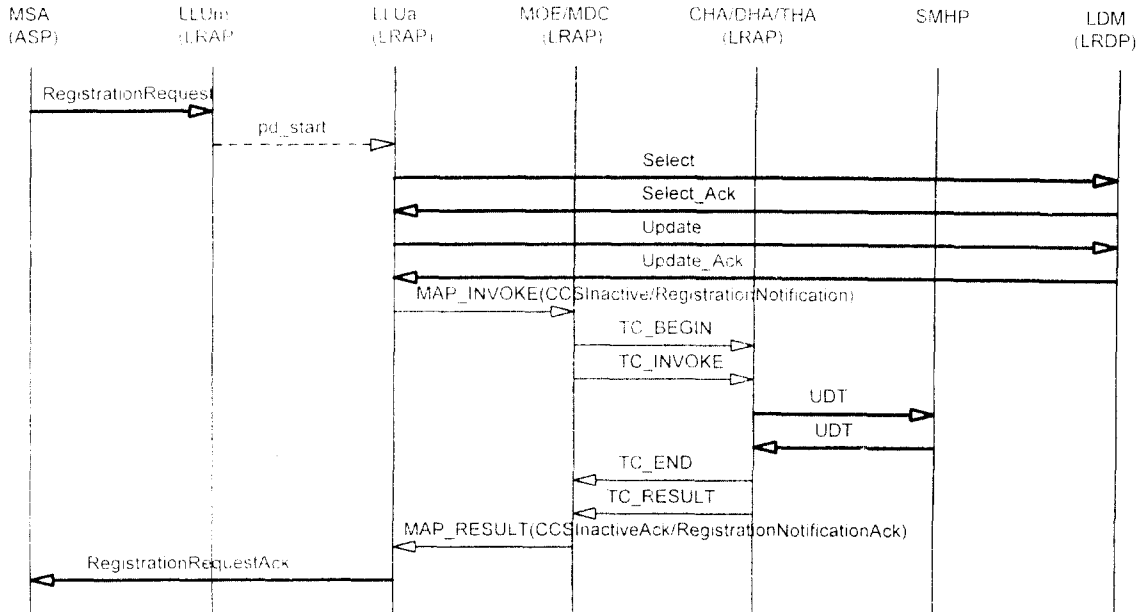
MSA (ASP)

LLUm (LRAP)

LLUa (LRAP)

MOE/MDC (LRAP)

CHA/DHA/THA (LRAP)

SMHP

LDM (LRDP)

RegistrationRequest

pd_start

Select

Select_Ack

Update

Update_Ack

MAP_INVOKE(CCSInactive/RegistrationNotification)

TC_BEGIN

TC_INVOKE

UDT

UDT

TC_END

TC_RESULT

MAP_RESULT(CCSInactiveAck/RegistrationNotificationAck)

RegistrationRequestAck